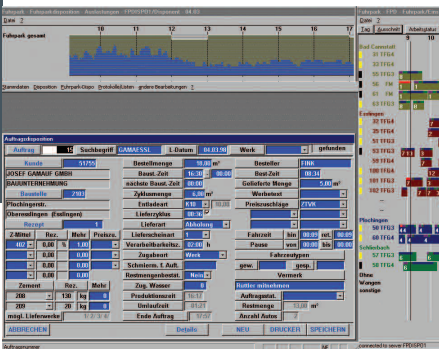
Fuhrpark - Fuhrparkdisposition - Ausbeutungen - FPDISP01/Ssegment - 04.03
Fuhrpark gesamt
10 11 12 13 14 15 16 17
Stammdaten Disposition Fuhrpark-Dispo Protokolllisten andere Bearbeitungen ?
Auftragsdisposition
Auftrag 12 Suchbegriff GAMAESSL 1-Datum 04.03.98 Werk gefunden
Kunde 51755
JOSEF GAMAUF GMBH
BAUUNTERNEHMUNG
Baustelle 2103
Plochingerstr.
Oberesslingen (Esslingen)
Rezept 1
Z-Mittel Rez. Mehr Preisz.
402 0,00 % 1
0,00 0,00
0,00 0,00
Zement Rez. Mehr
208 136 kg 8
209 0 0
mögl. Lieferwerke
Bestellmenge 18,00 m³
Baust.-Zeit 16:30 00:00
nächste Baust.-Zeit 00:00
Zyklusmenge 6,00 m³
Entladeart K18
Lieferzyklus 00:16
Lieferart Abholung
Lieferreichweit 1
Verarbeitbarkeitsz. 02:00 h
Zugabeort Werk
Schmierm. f. Aufzh.
Restmengenbest. Nein
Zug. Wasser 0
Produktionszeit 16:17
Umlaufzeit 01:21
Ende Auftrag 17:57
Besteller FINK
Best-Zeit 00:00
Gelieferte Menge 5,00 m³
Werbetext
Preiszuschläge ZTVK
Fahrzeit hin 00:00 zur. 00:00
Pause von 00:00 bis 00:00
Fahrzeugtypen
gew. gesp.
Vermerk
Rüttler mitnehmen
Auftragsstat. 1
Restmenge 13,00 m³
Anzahl Autos 2
ABBRECHEN Details NEU DRUCKER SPEICHERN
Fuhrpark - FPD - Fuhrpark-Ü
Datei ?
Tag Auschnitt Arbeitszeit
Bad Cannstatt
Esslingen
Plochingen
Schlierbach
Ohne Wangen sonstige
Auftragsmaske
connected to server FPD/SP01